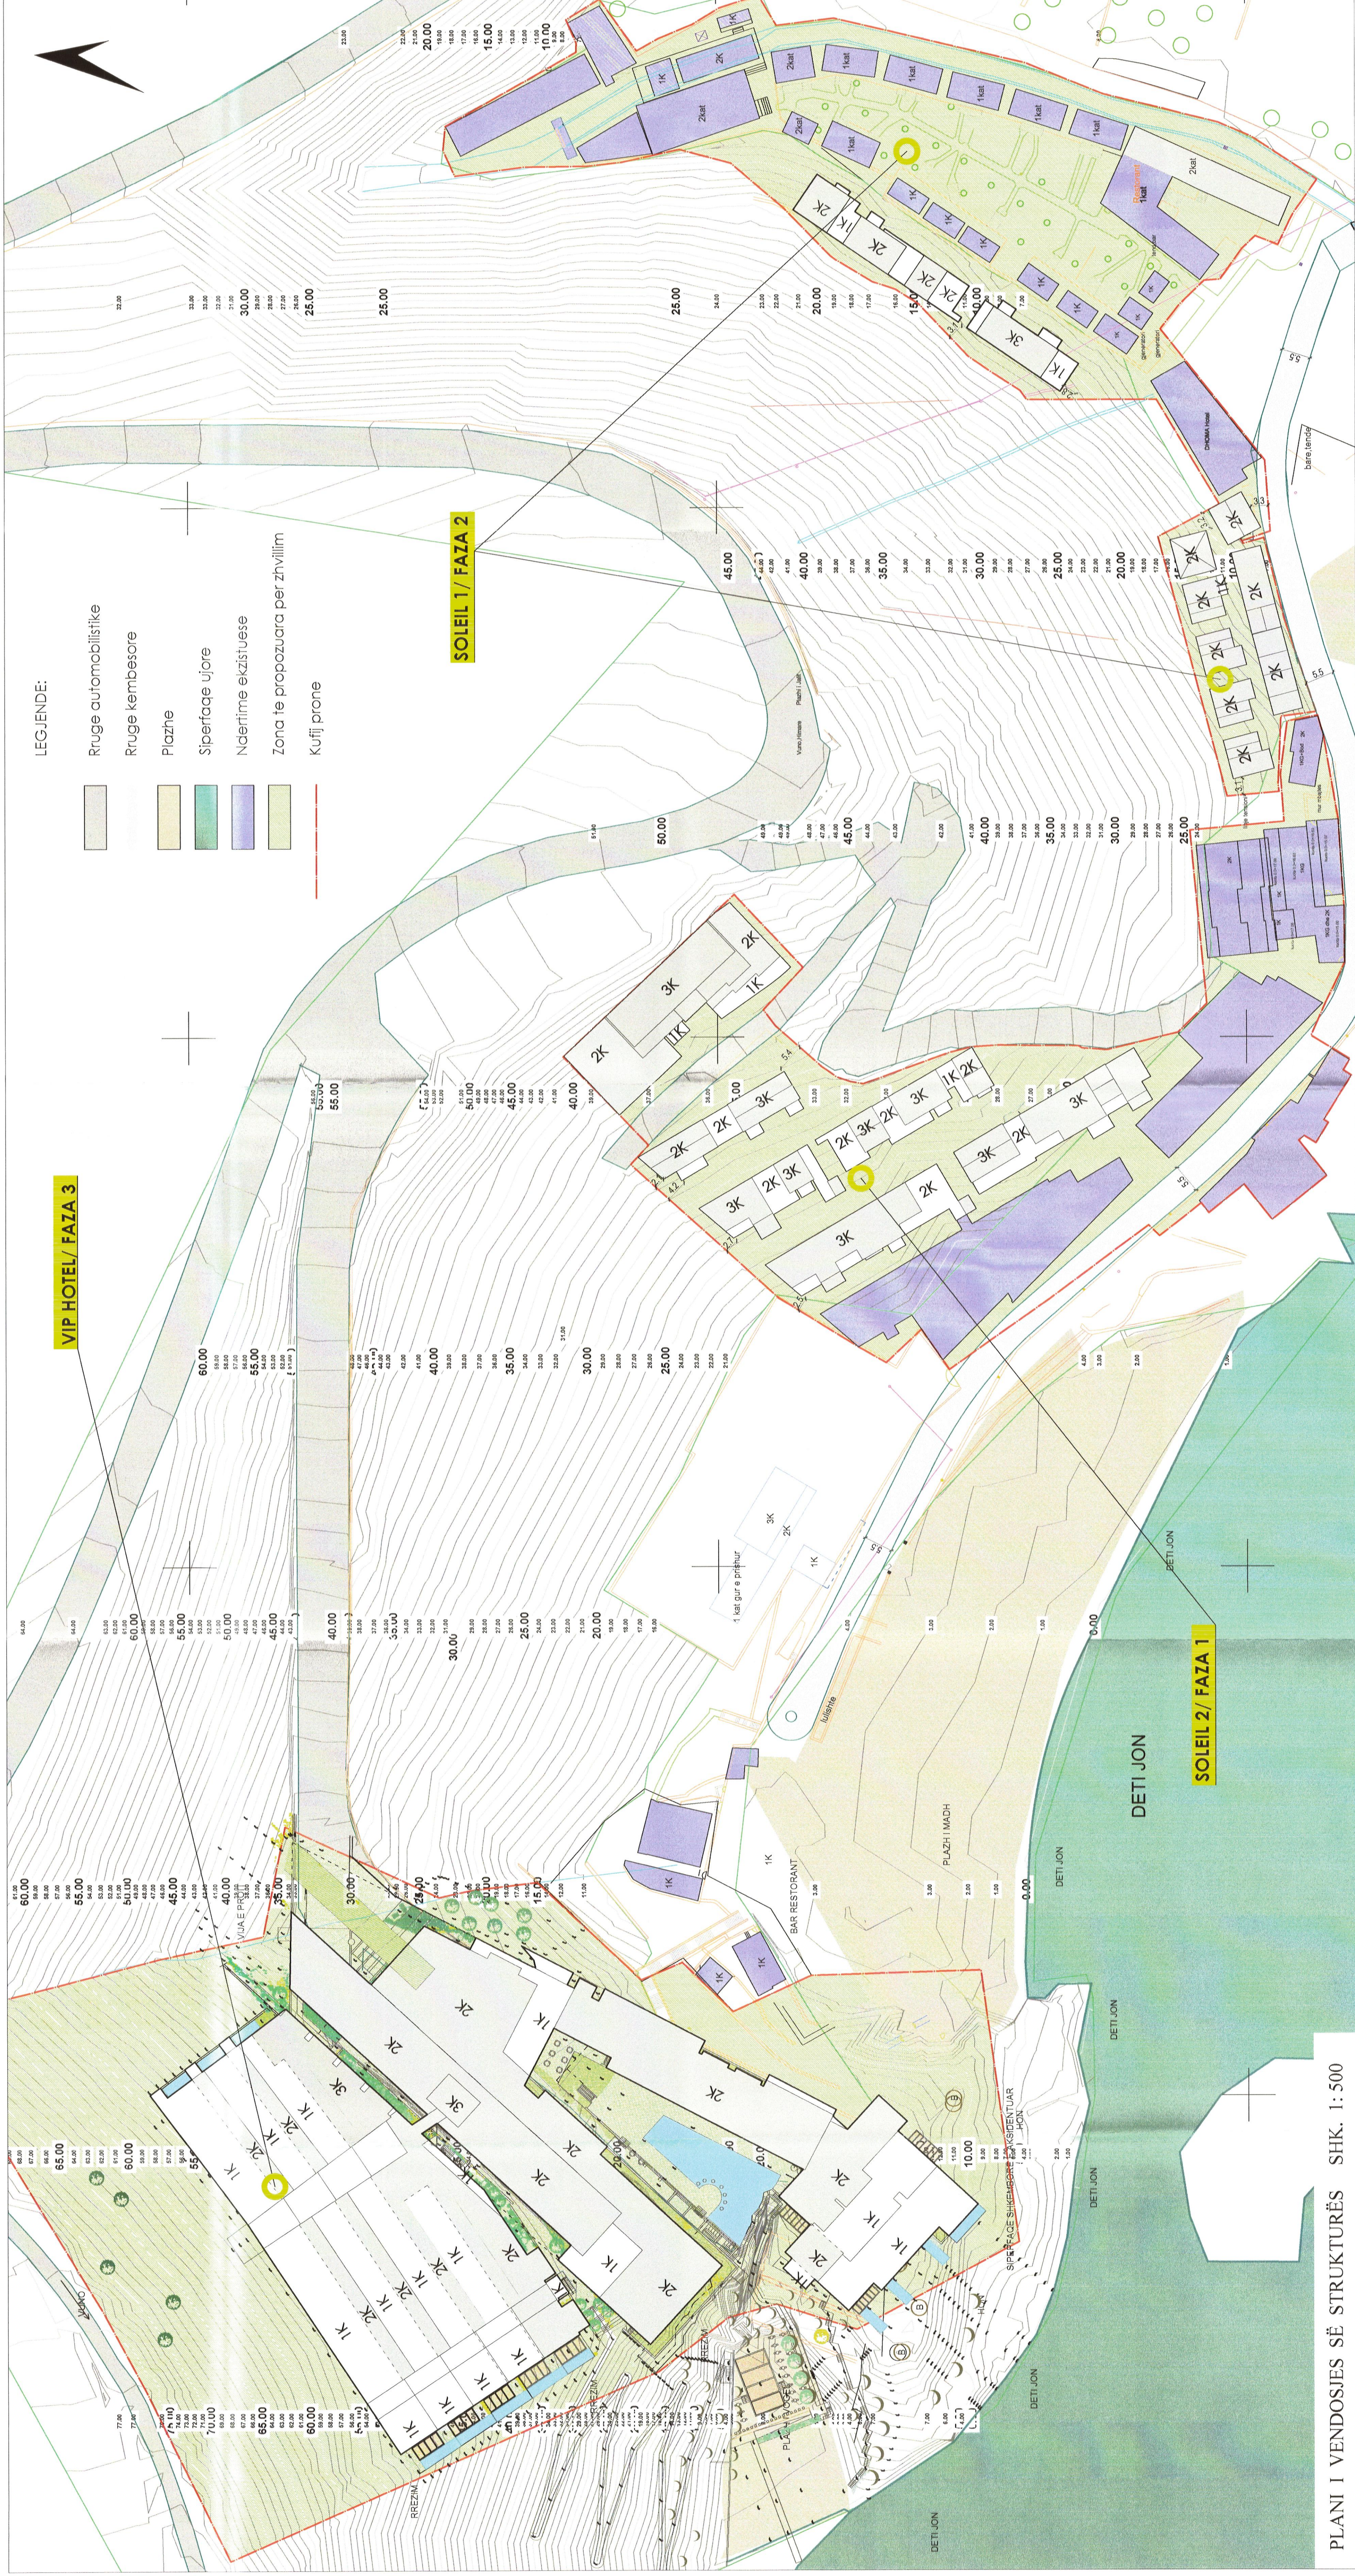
LEGJENDE:

Rruge automobilistike

Rruge kembesore

Plazhe

Siperfaqe ujore

Ndertime ekzistuese

Zona te propozuara per zhvillim

Kufiji prone

SOLEIL 1/ FAZA 2

VIP HOTEL/ FAZA 3

SOLEIL 2/ FAZA 1

DETI JON

PLANI I VENDOSJES SË STRUKTURËS SHK. 1:500

BAR RESTORANT

PLAZH I MADH

2K

3K

1K

1kat

2kat

60.00

55.00

50.00

45.00

40.00

35.00

30.00

25.00

20.00

15.00

10.00

65.00

DETI JON